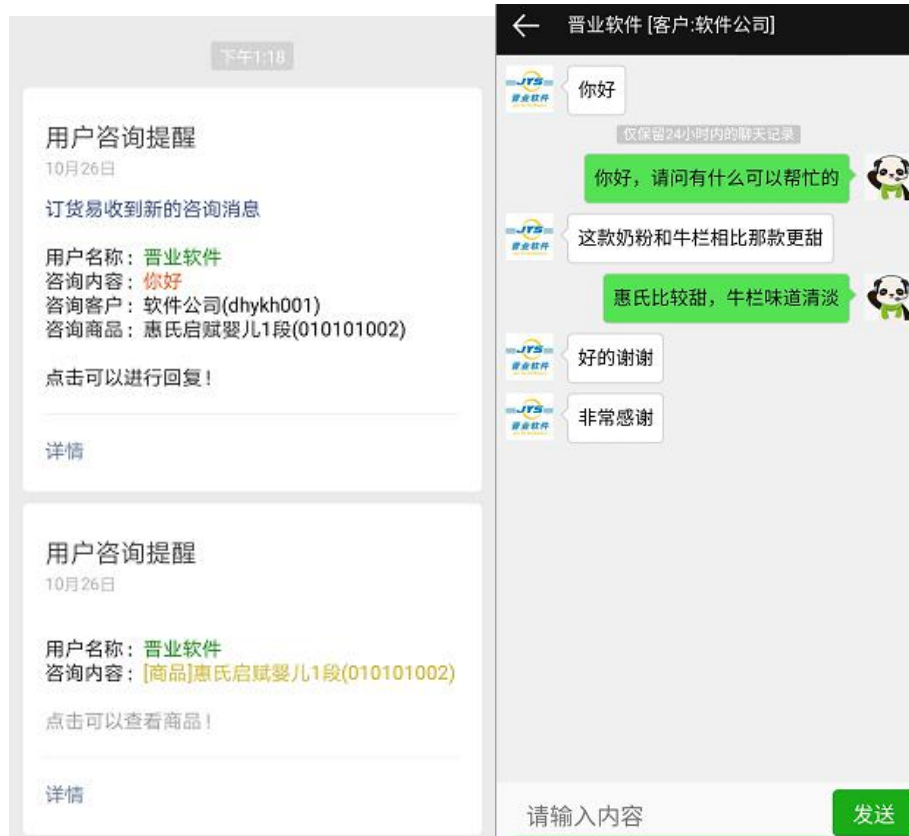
下午1:18

用户咨询提醒
10月26日

订货易收到新的咨询消息

用户名称：晋业软件
咨询内容：你好
咨询客户：软件公司(dhykh001)
咨询商品：惠氏启赋婴儿1段(010101002)

点击可以进行回复！

详情

用户咨询提醒
10月26日

用户名称：晋业软件
咨询内容：[商品]惠氏启赋婴儿1段(010101002)

点击可以查看商品！

详情

← 晋业软件 [客户:软件公司]

JYS 晋业软件

你好

仅保留24小时内的聊天记录

你好，请问有什么可以帮忙的

这款奶粉和牛栏相比那款更甜

惠氏比较甜，牛栏味道清淡

好的谢谢

非常感谢

请输入内容

发送